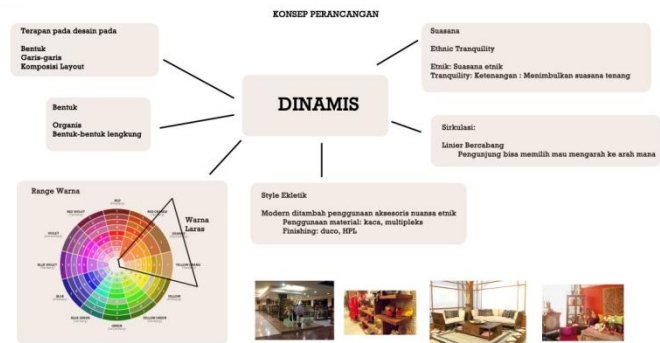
KONSEP PERANCANGAN

Terapan pada desain pada

Bentuk
Garis-garis
Komposisi Layout

Bentuk

Organis
Bentuk-bentuk lengkung

DINAMIS

Suasana

Ethnic Tranquility

Etnik: Suasana etnik
Tranquility: Ketenangan : Menimbulkan suasana tenang

Sirkulasi:

Linier Bercabang
Pengunjung bisa memilih mau mengarah ke arah mana

Range Warna

Warna Laras

RED
RED-VIOLET
RED-ORANGE
VIOLET
ORANGE
BLUE-VIOLET
YELLOW-ORANGE
BLUE
YELLOW
BLUE-GREEN
YELLOW-GREEN
GREEN

Style Ekletik

Modern ditambah penggunaan aksesoris nuansa etnik
Penggunaan material: kaca, multipleks
Finishing: duco, HPL